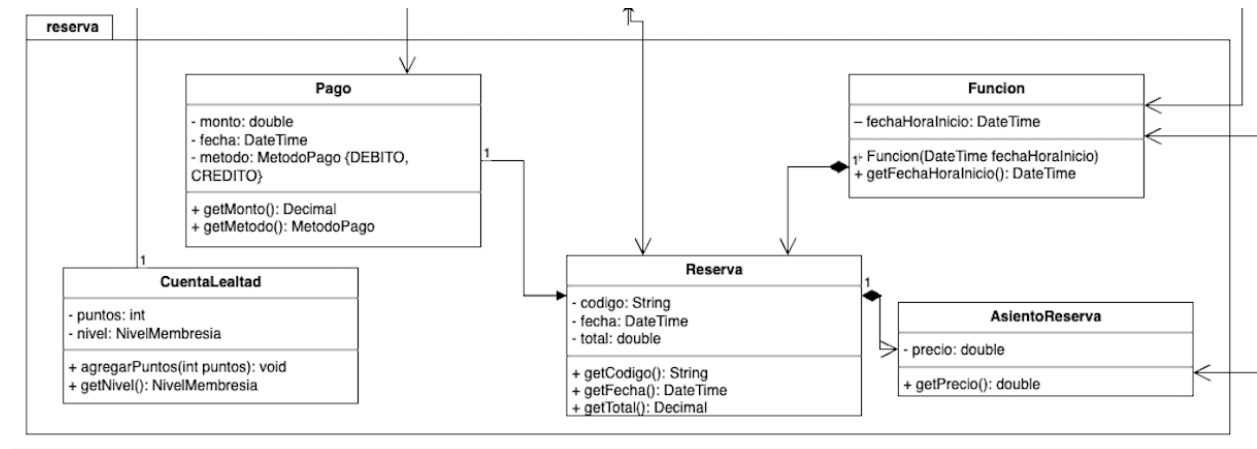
reserva

Pago

- monto: double
- fecha: DateTime
- metodo: MetodoPago {DEBITO, CREDITO}

+ getMonto(): Decimal
+ getMetodo(): MetodoPago

1

Funcion

– fechaHoraInicio: DateTime

1 · Funcion(DateTime fechaHoraInicio)
+ getFechaHoraInicio(): DateTime

1

CuentaLealtad

- puntos: int
- nivel: NivelMembresia

+ agregarPuntos(int puntos): void
+ getNivel(): NivelMembresia

Reserva

- codigo: String
- fecha: DateTime
- total: double

+ getCodigo(): String
+ getFecha(): DateTime
+ getTotal(): Decimal

1

AsientoReserva

- precio: double

+ getPrecio(): double